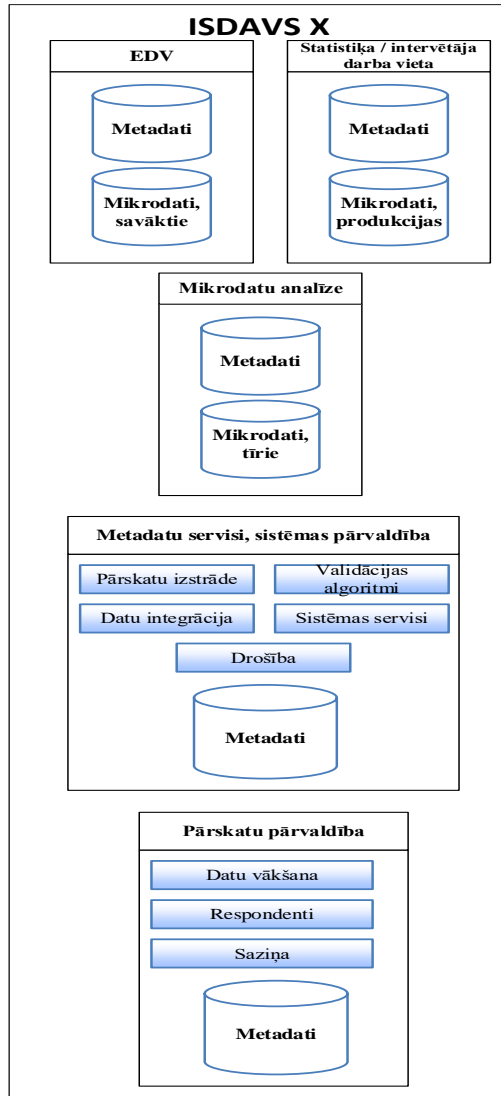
ISDAVS X

EDV

Metadati

Mikrodati, savāktie

Statistiķa / intervētāja darba vieta

Metadati

Mikrodati, produkcijas

Mikrodatu analīze

Metadati

Mikrodati, tīrie

Metadatu servisi, sistēmas pārvaldība

Pārskatu izstrāde

Validācijas algoritmi

Datu integrācija

Sistēmas servisi

Drošība

Metadati

Pārskatu pārvaldība

Datu vākšana

Respondenti

Saziņa

Metadati